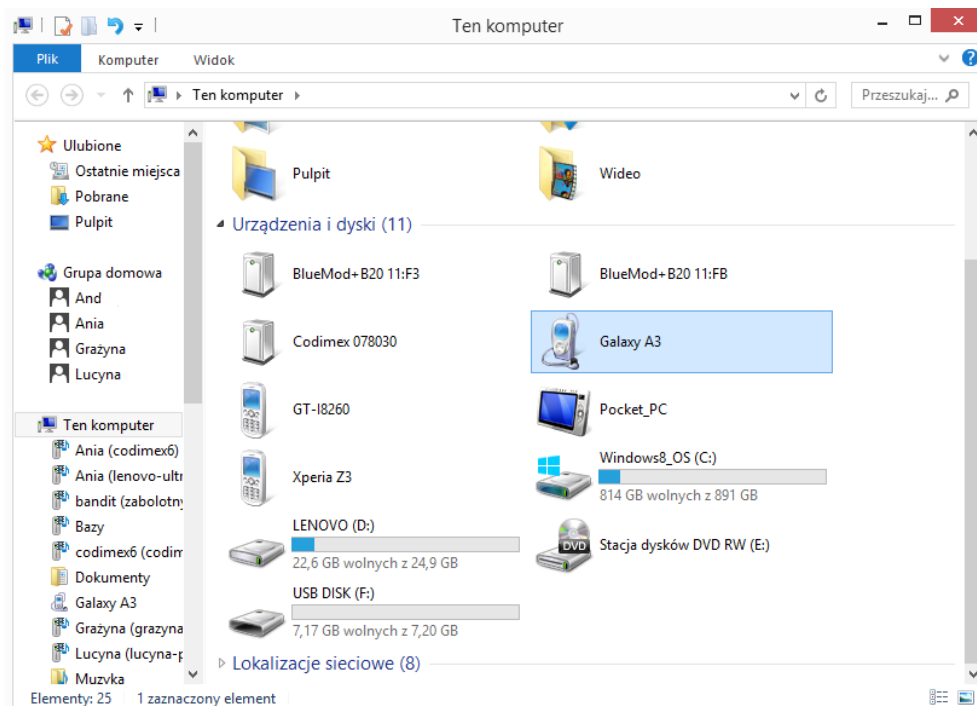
Ten komputer

Plik
Komputer
Widok

Ten komputer
Przeszukaj...

Ulubione
Ostatnie miejsca
Pobrane
Pulpit

Grupa domowa
And
Ania
Grażyna
Lucyna

Ten komputer
Ania (codimex6)
Ania (lenovo-ultr
bandit (zabolotny
Bazy
codimex6 (codim
Dokumenty
Galaxy A3
Grażyna (grazyna
Lucyna (lucyna-p
Muzyka

Pulpit
Wideo

Urządzenia i dyski (11)

BlueMod+B20 11:F3
BlueMod+B20 11:FB
Codimex 078030
Galaxy A3
GT-I8260
Pocket_PC
Xperia Z3
Windows8_OS (C:)
814 GB wolnych z 891 GB
LENOVO (D:)
22,6 GB wolnych z 24,9 GB
DVD
Stacja dysków DVD RW (E:)
USB DISK (F:)
7,17 GB wolnych z 7,20 GB

Lokalizacje sieciowe (8)

Elementy: 25
1 zaznaczony element